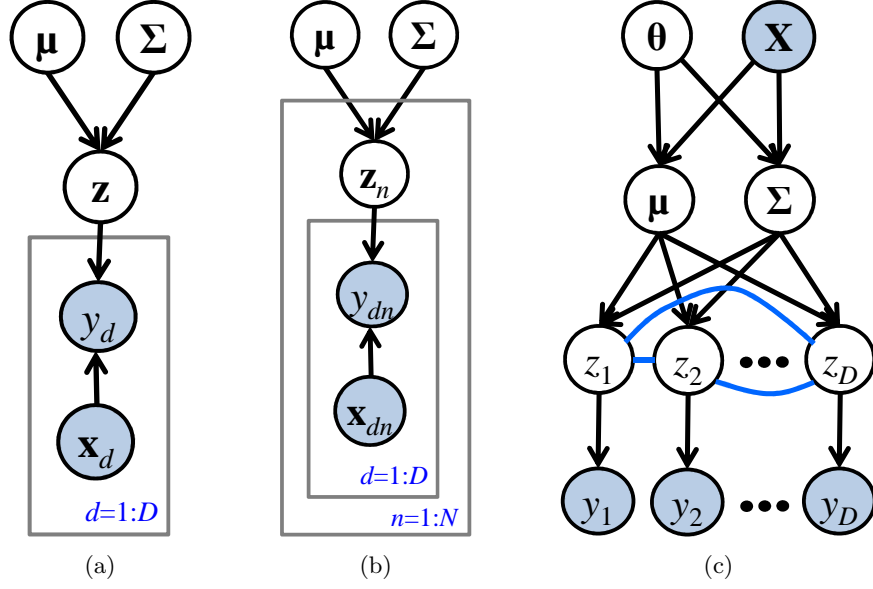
$\boldsymbol{\mu}$
$\boldsymbol{\Sigma}$
$\mathbf{z}$
$y_d$
$\mathbf{x}_d$
$d$=1:$D$

(a)

$\boldsymbol{\mu}$
$\boldsymbol{\Sigma}$
$\mathbf{z}_n$
$y_{dn}$
$\mathbf{x}_{dn}$
$d$=1:$D$
$n$=1:$N$

(b)

$\boldsymbol{\theta}$
$\mathbf{X}$
$\boldsymbol{\mu}$
$\boldsymbol{\Sigma}$
$z_1$
$z_2$
$z_D$
$y_1$
$y_2$
$y_D$

(c)